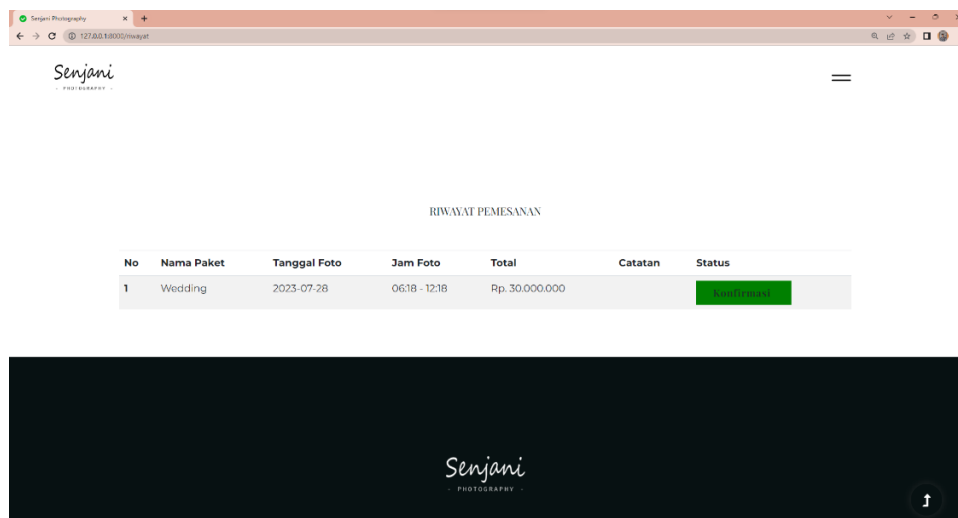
Senjani Photography

127.0.0.1:8000/riwayat

Senjani
- PHOTOGRAPHY -

RIWAYAT PEMESANAN

| No | Nama Paket | Tanggal Foto | Jam Foto | Total | Catatan | Status |
|---|---|---|---|---|---|---|
| 1 | Wedding | 2023-07-28 | 06:18 - 12:18 | Rp. 30.000.000 | | Konfirmasi |

Senjani
- PHOTOGRAPHY -